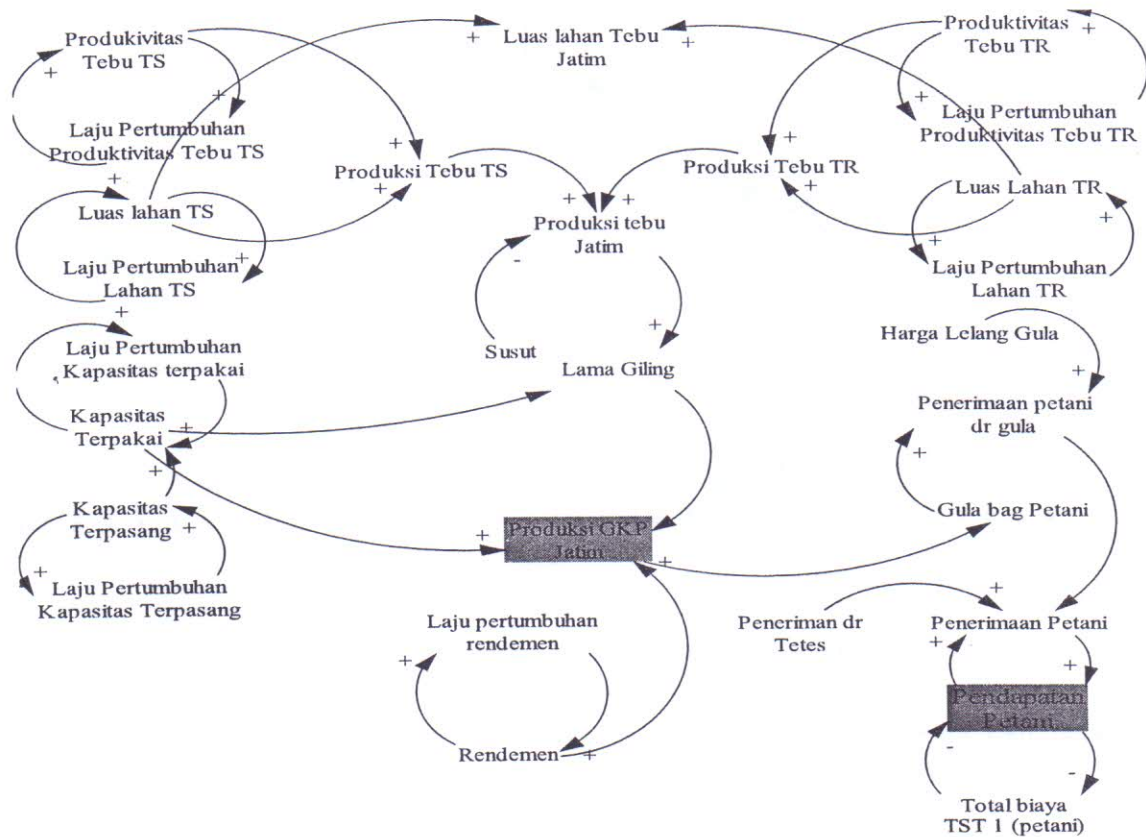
Produkivitas Tebu TS

+

Luas lahan Tebu Jatim

+

+

Produktivitas Tebu TR

+

+

+

Laju Pertumbuhan Produktivitas Tebu TS

+

Laju Pertumbuhan Produktivitas Tebu TR

+

Produksi Tebu TS

+

+

Produksi Tebu TR

+

+

+

Luas lahan TS

Produksi tebu Jatim

Luas Lahan TR

+

-

+

Laju Pertumbuhan Lahan TS

+

Laju Pertumbuhan Lahan TR

+

+

Laju Pertumbuhan Kapasitas terpakai

Susut

Lama Giling

Harga Lelang Gula

+

Kapasitas Terpakai

+

Penerimaan petani dr gula

+

+

Kapasitas Terpasang

+

+

Produksi GKP Jatim

Gula bag Petani

+

+

Laju Pertumbuhan Kapasitas Terpasang

+

Laju pertumbuhan rendemen

Peneriman dr Tetes

Penerimaan Petani

+

+

+

Pendapatan Petani

Rendemen

+

-

-

Total biaya TST 1 (petani)